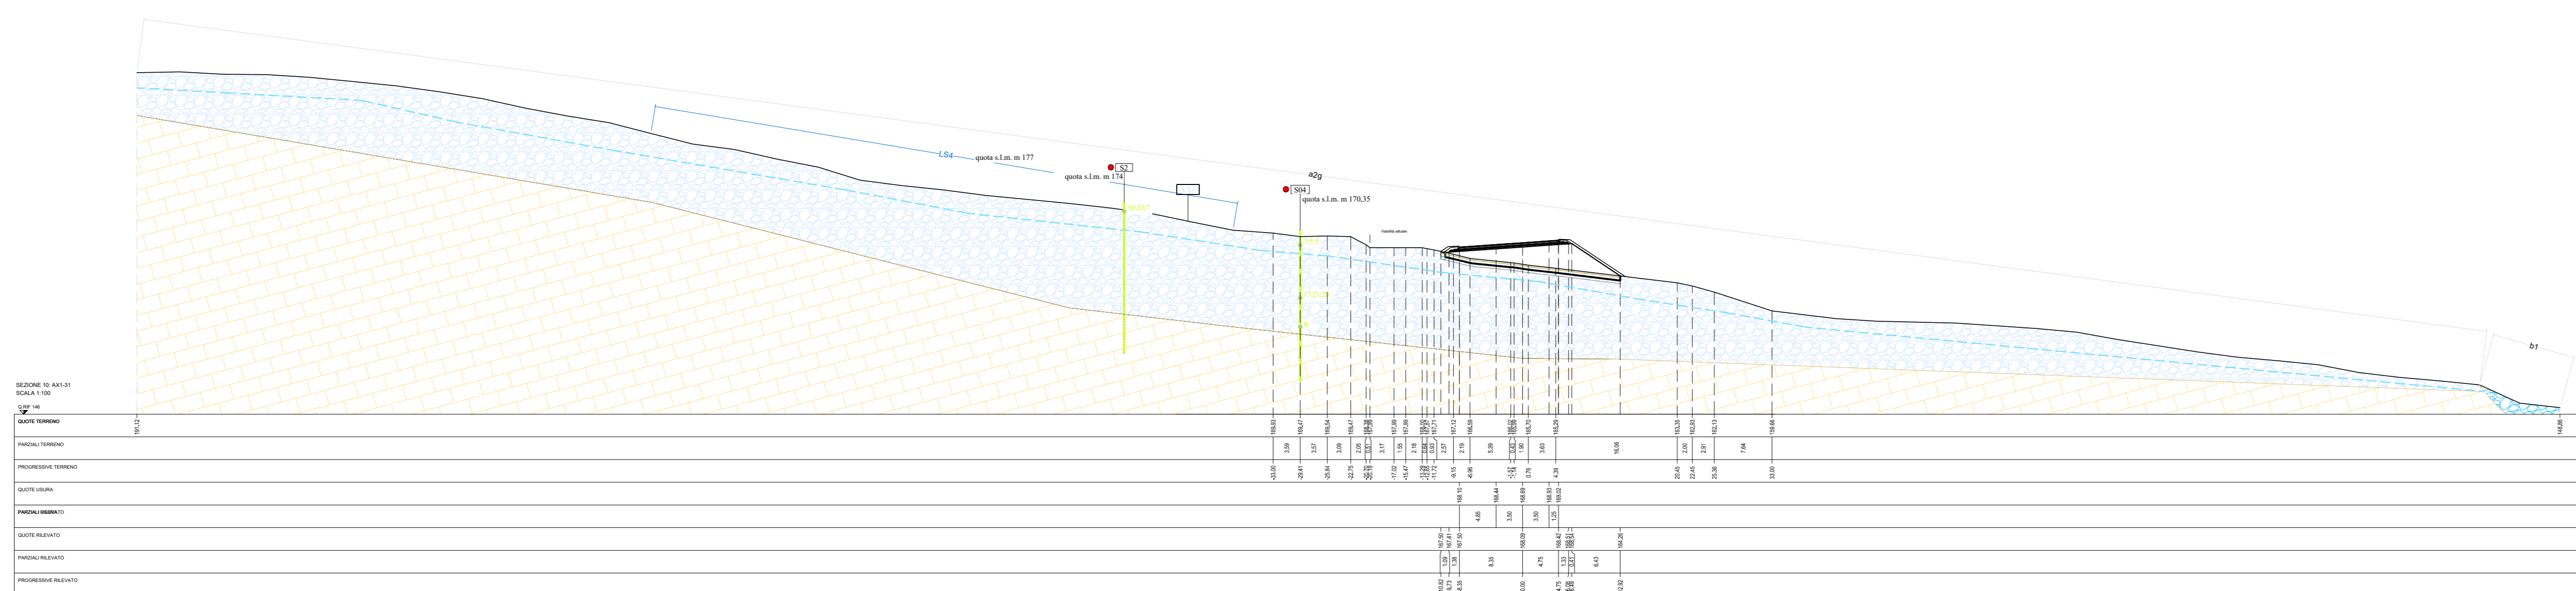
LS4
quota s.l.m. m 177
S2
quota s.l.m. m 174
a2g
S04
quota s.l.m. m 170,35
Viabilità attuale
b1

SEZIONE 10: AX1-31
SCALA 1:100
Q.RIF 146

QUOTE TERRENO
PARZIALI TERRENO
PROGRESSIVE TERRENO
QUOTE USURA
PARZIALI USURA
QUOTE RILEVATO
PARZIALI RILEVATO
PROGRESSIVE RILEVATO

181,12
169,93
169,47
169,54
169,47
169,38
169,39
167,99
167,99
168,00
167,71
167,12
166,59
166,02
165,99
165,70
165,29
163,35
162,83
162,13
158,66
146,86

3,59
3,57
3,09
2,05
0,61
3,17
1,55
2,18
0,84
0,93
2,57
2,19
5,39
0,82
1,90
3,63
16,08
2,00
2,91
7,64

-33,00
-29,41
-25,84
-22,75
-20,70
-17,02
-15,47
-13,29
-11,72
-9,15
-6,96
-1,57
-1,14
0,76
4,39
20,45
22,45
25,36
33,00

168,10
168,44
168,80
168,83
169,02

4,85
3,50
3,50
1,25

167,50
167,41
167,50
168,09
168,42
168,54
164,28

1,09
1,38
8,35
4,75
1,33
0,47
6,43

-10,82
-9,73
-8,35
0,00
4,75
6,08
6,49
12,92